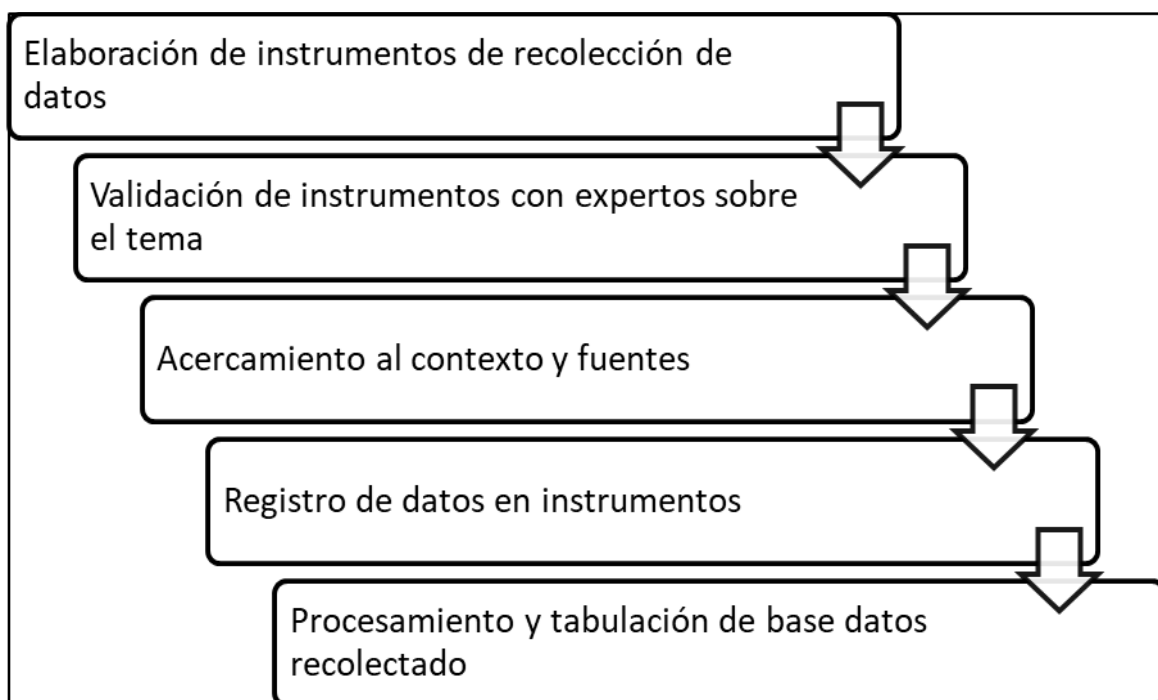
Elaboración de instrumentos de recolección de datos

Validación de instrumentos con expertos sobre el tema

Acercamiento al contexto y fuentes

Registro de datos en instrumentos

Procesamiento y tabulación de base datos recolectado